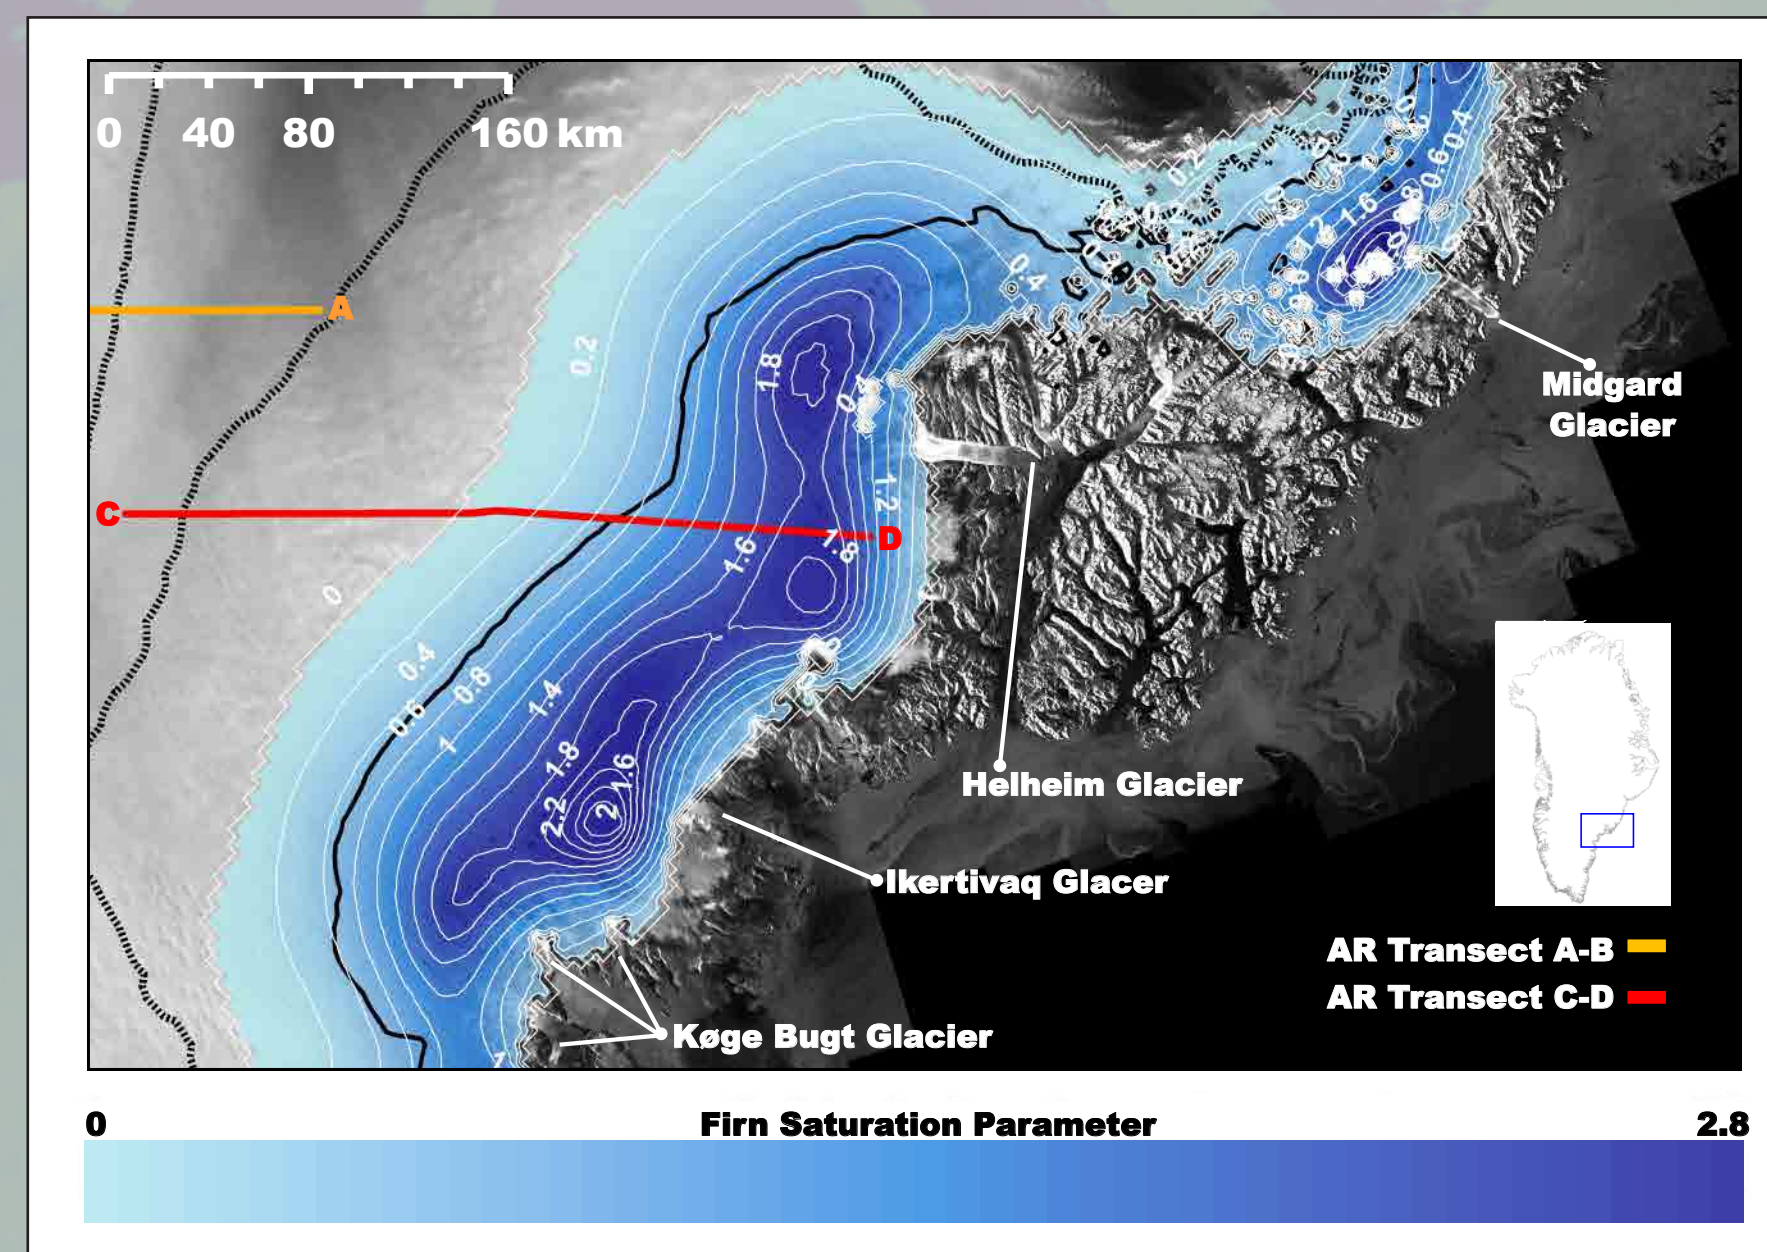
0 40 80 160 km

A

C

D

0.2

0

0.4

0.6

0.8

1

1.4

1.8

2.2

2

1.6

1.6

1.8

1.8

0.4

1.2

0.4

0.2

1.6

0.8

0.6

0.4

Midgard Glacier

Helheim Glacier

Ikertivaq Glacer

Køge Bugt Glacier

AR Transect A-B

AR Transect C-D

0

Firn Saturation Parameter

2.8